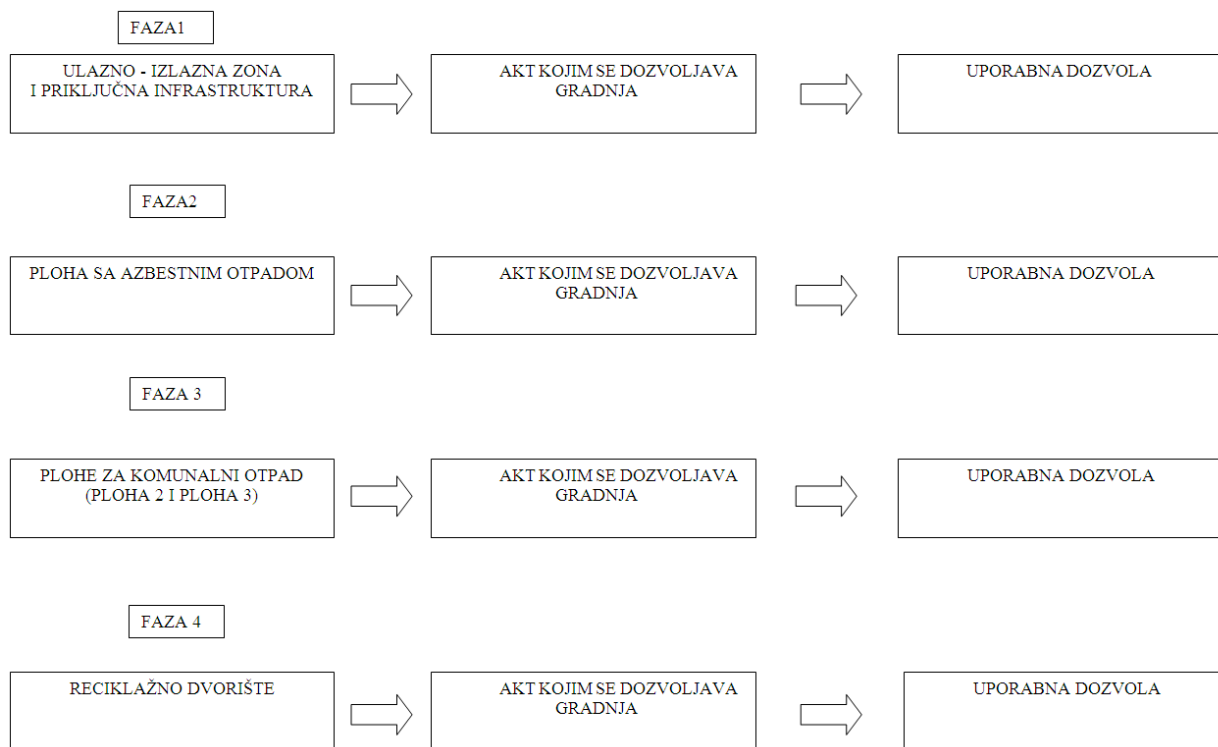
FAZA1

ULAZNO - IZLAZNA ZONA I PRIKLJUČNA INFRASTRUKTURA

AKT KOJIM SE DOZVOLJAVA GRADNJA

UPORABNA DOZVOLA

FAZA2

PLOHA SA AZBESTNIM OTPADOM

AKT KOJIM SE DOZVOLJAVA GRADNJA

UPORABNA DOZVOLA

FAZA 3

PLOHE ZA KOMUNALNI OTPAD (PLOHA 2 I PLOHA 3)

AKT KOJIM SE DOZVOLJAVA GRADNJA

UPORABNA DOZVOLA

FAZA 4

RECIKLAŽNO DVORIŠTE

AKT KOJIM SE DOZVOLJAVA GRADNJA

UPORABNA DOZVOLA